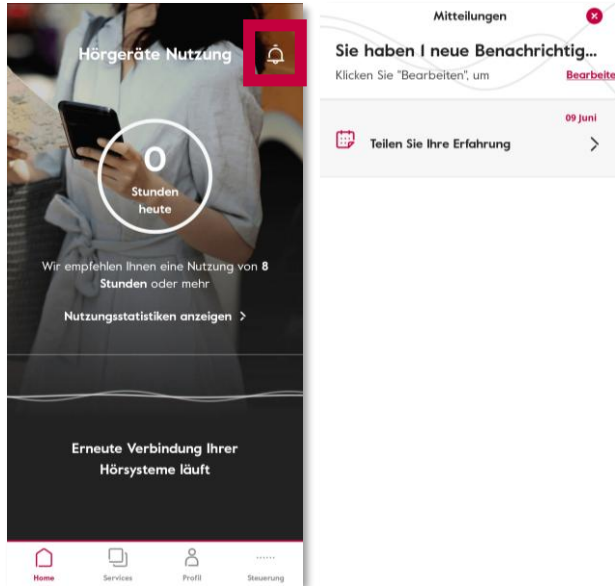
Hörgeräte Nutzung

0
Stunden heute

Wir empfehlen Ihnen eine Nutzung von 8 Stunden oder mehr

Nutzungsstatistiken anzeigen >

Erneute Verbindung Ihrer Hörsysteme läuft

Home
Services
Profil
Steuerung

Mitteilungen

Sie haben 1 neue Benachrichtig...
Klicken Sie "Bearbeiten", um
Bearbeite

09 Juni
Teilen Sie Ihre Erfahrung >